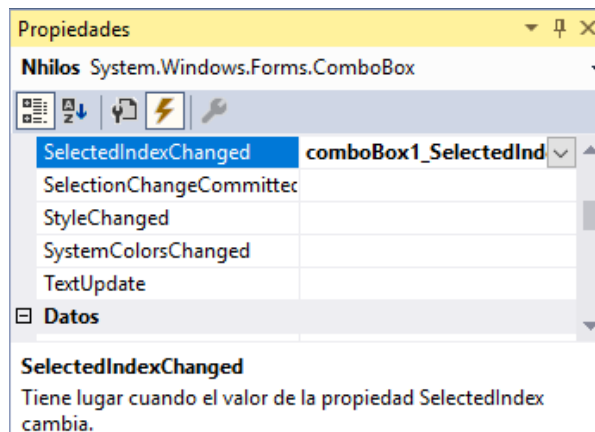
Propiedades

Nhilos System.Windows.Forms.ComboBox

| | |
|---|---|
| SelectedIndexChanged | comboBox1_SelectedInd |
| SelectionChangeCommittec | |
| StyleChanged | |
| SystemColorsChanged | |
| TextUpdate | |

⊟ Datos

SelectedIndexChanged

Tiene lugar cuando el valor de la propiedad SelectedIndex cambia.